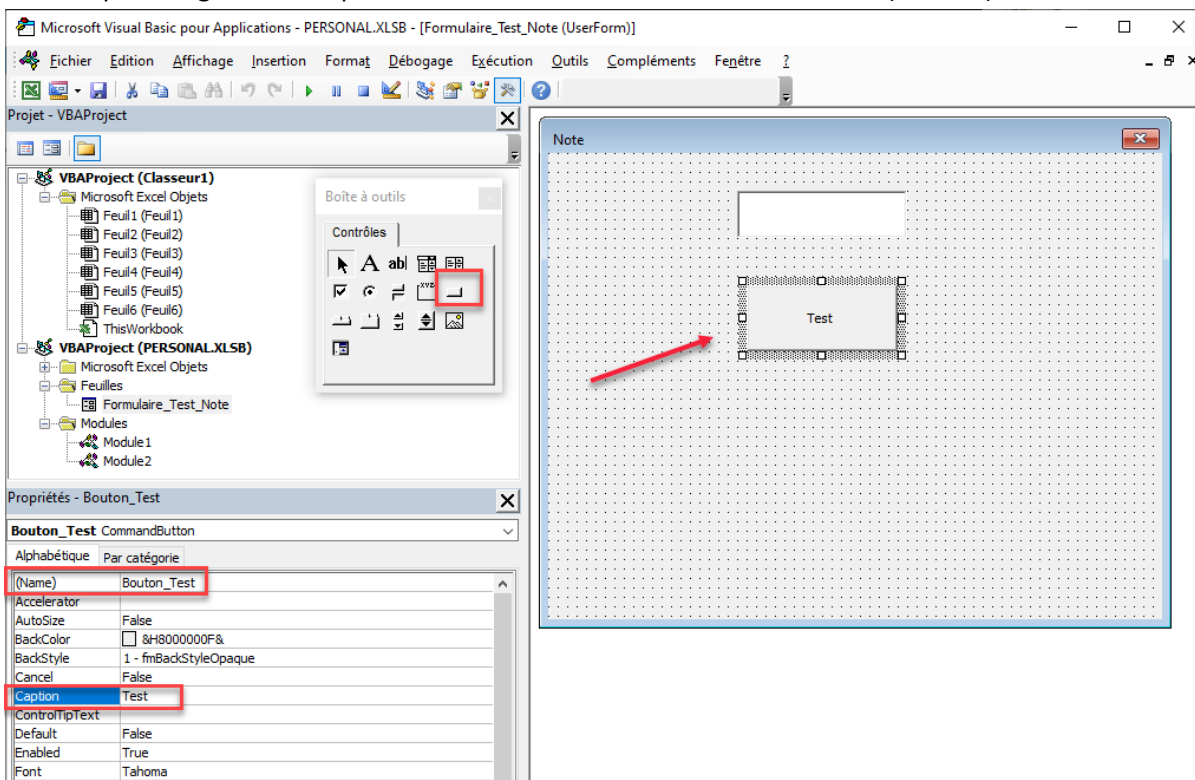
Microsoft Visual Basic pour Applications - PERSONAL.XLSB - [Formulaire_Test_Note (UserForm)]

Fichier Edition Affichage Insertion Format Débogage Exécution Outils Compléments Fenêtre ?

Projet - VBAProject

VBAProject (Classeur1)
Microsoft Excel Objets
Feuil1 (Feuil1)
Feuil2 (Feuil2)
Feuil3 (Feuil3)
Feuil4 (Feuil4)
Feuil5 (Feuil5)
Feuil6 (Feuil6)
ThisWorkbook
VBAProject (PERSONAL.XLSB)
Microsoft Excel Objets
Feuilles
Formulaire_Test_Note
Modules
Module1
Module2

Boîte à outils
Contrôles

Note

Test

Propriétés - Bouton_Test

Bouton_Test CommandButton

Alphabétique Par catégorie

| | |
|---|---|
| (Name) | Bouton_Test |
| Accelerator | |
| AutoSize | False |
| BackColor | &H8000000F& |
| BackStyle | 1 - fmBackStyleOpaque |
| Cancel | False |
| Caption | Test |
| ControlTipText | |
| Default | False |
| Enabled | True |
| Font | Tahoma |